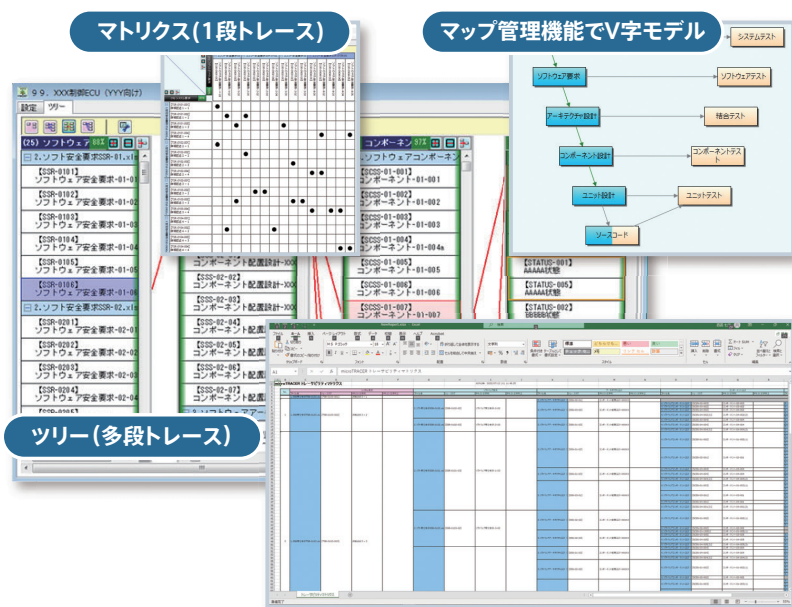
マトリクス(1段トレース)

マップ管理機能でV字モデル

システムテスト
ソフトウェア要求
ソフトウェアテスト
アーキテクチャ設計
結合テスト
コンポーネント設計
コンポーネントテスト
ユニット設計
ユニットテスト
ソースコード

99. XXX制御ECU (YYY向け)
設定 ツリー

(25) ソフトウェア
2.ソフト安全要求SSR-01.xl
【SSR-0101】
ソフトウェア安全要求-01-01
【SSR-0102】
ソフトウェア安全要求-01-02
【SSR-0103】
ソフトウェア安全要求-01-03
【SSR-0104】
ソフトウェア安全要求-01-04
【SSR-0105】
ソフトウェア安全要求-01-05
【SSR-0106】
ソフトウェア安全要求-01-06
2.ソフト安全要求SSR-02.xl
【SSR-0201】
ソフトウェア安全要求-02-01
【SSR-0202】
ソフトウェア安全要求-02-02
【SSR-0203】
ソフトウェア安全要求-02-03
【SSR-0204】
ソフトウェア安全要求-02-04
【SSR-0205】

コンポーネント配置設計-XXX
【SSS-02-02】
コンポーネント配置設計-XXX
【SSS-02-03】
コンポーネント配置設計-XXX
【SSS-02-04】
コンポーネント配置設計-XXX
【SSS-02-05】
コンポーネント配置設計-XXX
【SSS-02-06】
コンポーネント配置設計-XXX
【SSS-02-07】
コンポーネント配置設計-XXX

コンポーネン
ソフトウェアコンポーネン
【SCSS-01-001】
コンポーネント-01-001
【SCSS-01-002】
コンポーネント-01-002
【SCSS-01-003】
コンポーネント-01-003
【SCSS-01-004】
コンポーネント-01-004a
【SCSS-01-005】
コンポーネント-01-005
【SCSS-01-006】
コンポーネント-01-006
【SCSS-01-007】
コンポーネント-01-007

【STATUS-001】
AAAAA状態
【STATUS-002】
BBBBB状態

microTRACER トレーサビリティマトリクス

ツリー(多段トレース)